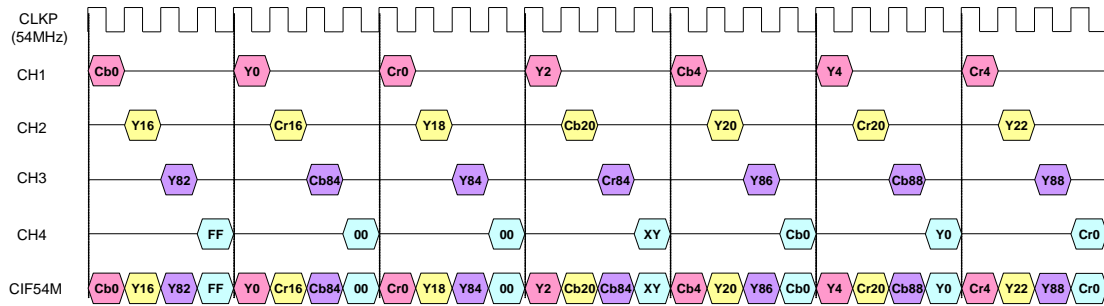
CLKP (54MHz)

CH1 Cb0 Y0 Cr0 Y2 Cb4 Y4 Cr4

CH2 Y16 Cr16 Y18 Cb20 Y20 Cr20 Y22

CH3 Y82 Cb84 Y84 Cr84 Y86 Cb88 Y88

CH4 FF 00 00 XY Cb0 Y0 Cr0

CIF54M Cb0 Y16 Y82 FF Y0 Cr16 Cb84 00 Cr0 Y18 Y84 00 Y2 Cb20 Cb84 XY Cb4 Y20 Y86 Cb0 Y4 Cr20 Cb88 Y0 Cr4 Y22 Y88 Cr0